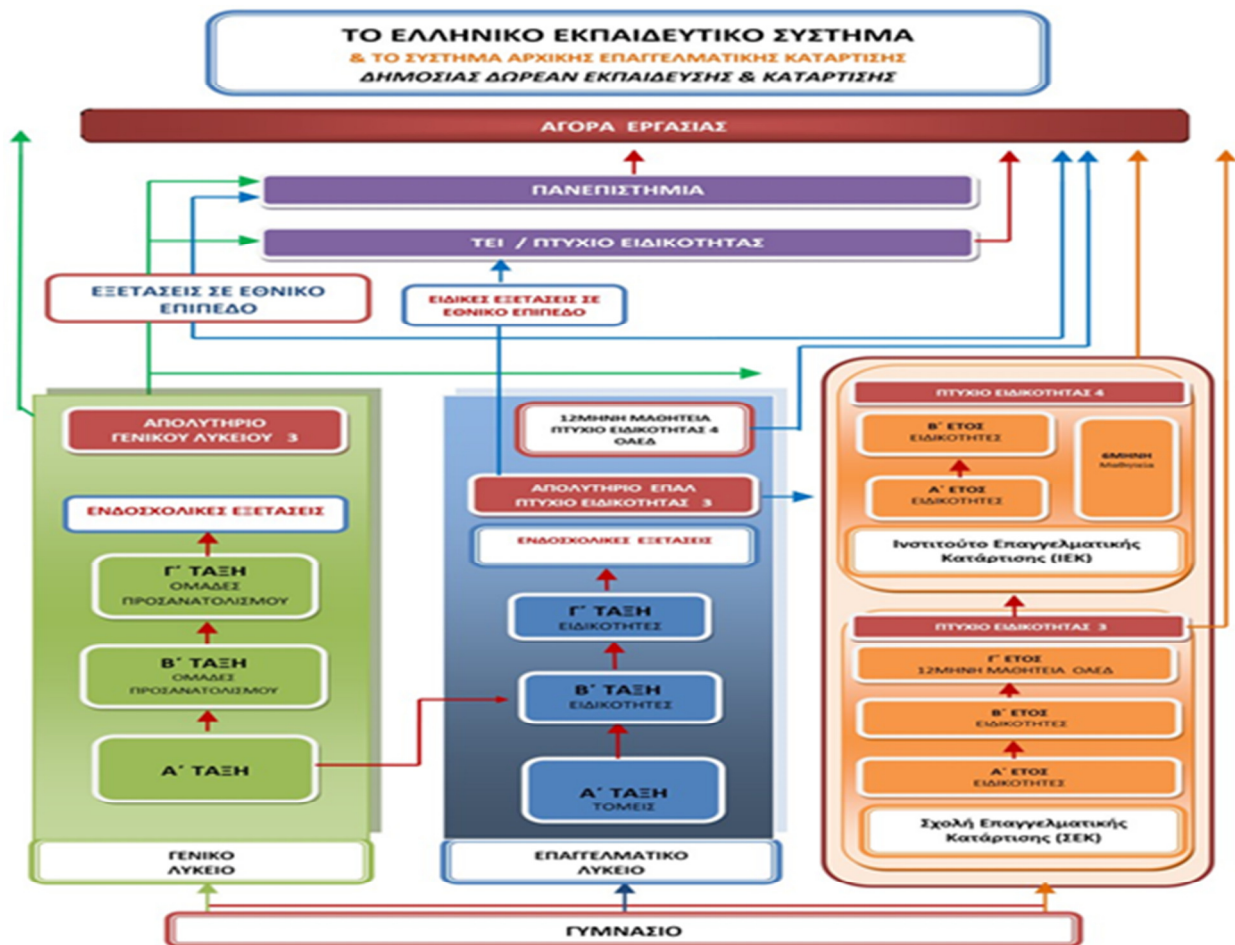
ΤΟ ΕΛΛΗΝΙΚΟ ΕΚΠΑΙΔΕΥΤΙΚΟ ΣΥΣΤΗΜΑ
& ΤΟ ΣΥΣΤΗΜΑ ΑΡΧΙΚΗΣ ΕΠΑΓΓΕΛΜΑΤΙΚΗΣ ΚΑΤΑΡΤΙΣΗΣ
ΔΗΜΟΣΙΑΣ ΔΩΡΕΑΝ ΕΚΠΑΙΔΕΥΣΗΣ & ΚΑΤΑΡΤΙΣΗΣ

ΑΓΟΡΑ ΕΡΓΑΣΙΑΣ

ΠΑΝΕΠΙΣΤΗΜΙΑ

ΤΕΙ / ΠΤΥΧΙΟ ΕΙΔΙΚΟΤΗΤΑΣ

ΕΞΕΤΑΣΕΙΣ ΣΕ ΕΘΝΙΚΟ ΕΠΙΠΕΔΟ

ΕΙΔΙΚΕΣ ΕΞΕΤΑΣΕΙΣ ΣΕ ΕΘΝΙΚΟ ΕΠΙΠΕΔΟ

ΑΠΟΛΥΤΗΡΙΟ ΓΕΝΙΚΟΥ ΛΥΚΕΙΟΥ 3

ΕΝΔΟΣΧΟΛΙΚΕΣ ΕΞΕΤΑΣΕΙΣ

Γ΄ ΤΑΞΗ
ΟΜΑΔΕΣ ΠΡΟΣΑΝΑΤΟΛΙΣΜΟΥ

Β΄ ΤΑΞΗ
ΟΜΑΔΕΣ ΠΡΟΣΑΝΑΤΟΛΙΣΜΟΥ

Α΄ ΤΑΞΗ

ΓΕΝΙΚΟ ΛΥΚΕΙΟ

12ΜΗΝΗ ΜΑΘΗΤΕΙΑ ΠΤΥΧΙΟ ΕΙΔΙΚΟΤΗΤΑΣ 4 ΟΑΕΔ

ΑΠΟΛΥΤΗΡΙΟ ΕΠΑΛ ΠΤΥΧΙΟ ΕΙΔΙΚΟΤΗΤΑΣ 3

ΕΝΔΟΣΧΟΛΙΚΕΣ ΕΞΕΤΑΣΕΙΣ

Γ΄ ΤΑΞΗ
ΕΙΔΙΚΟΤΗΤΕΣ

Β΄ ΤΑΞΗ
ΕΙΔΙΚΟΤΗΤΕΣ

Α΄ ΤΑΞΗ
ΤΟΜΕΙΣ

ΕΠΑΓΓΕΛΜΑΤΙΚΟ ΛΥΚΕΙΟ

ΠΤΥΧΙΟ ΕΙΔΙΚΟΤΗΤΑΣ 4

Β΄ ΕΤΟΣ
ΕΙΔΙΚΟΤΗΤΕΣ

6ΜΗΝΗ
Μαθητεία

Α΄ ΕΤΟΣ
ΕΙΔΙΚΟΤΗΤΕΣ

Ινστιτούτο Επαγγελματικής Κατάρτισης (ΙΕΚ)

ΠΤΥΧΙΟ ΕΙΔΙΚΟΤΗΤΑΣ 3

Γ΄ ΕΤΟΣ
12ΜΗΝΗ ΜΑΘΗΤΕΙΑ ΟΑΕΔ

Β΄ ΕΤΟΣ
ΕΙΔΙΚΟΤΗΤΕΣ

Α΄ ΕΤΟΣ
ΕΙΔΙΚΟΤΗΤΕΣ

Σχολή Επαγγελματικής Κατάρτισης (ΣΕΚ)

ΓΥΜΝΑΣΙΟ